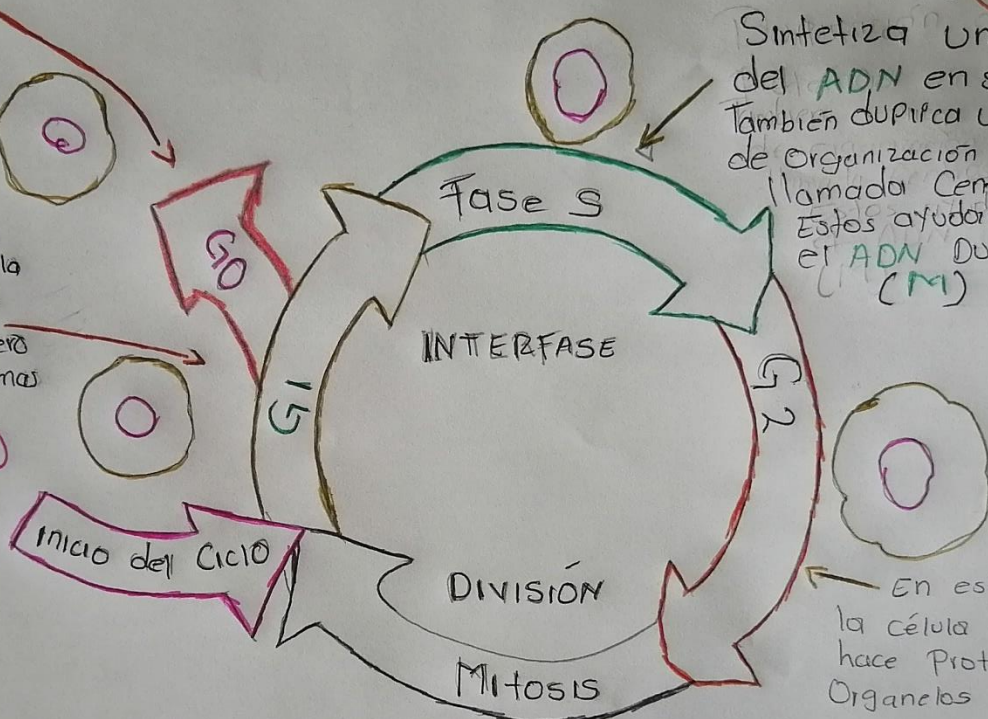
Sintetiza un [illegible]
del ADN en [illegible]
También duplica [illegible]
de organización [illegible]
llamada Cen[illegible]
Estos ayuda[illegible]
el ADN Du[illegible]
(M)

la

ero
mas

Fase S

G0

INTERFASE

G1

G2

Inicio del Ciclo

DIVISIÓN

Mitosis

En es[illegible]
la célula
hace Prot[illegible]
Organelos